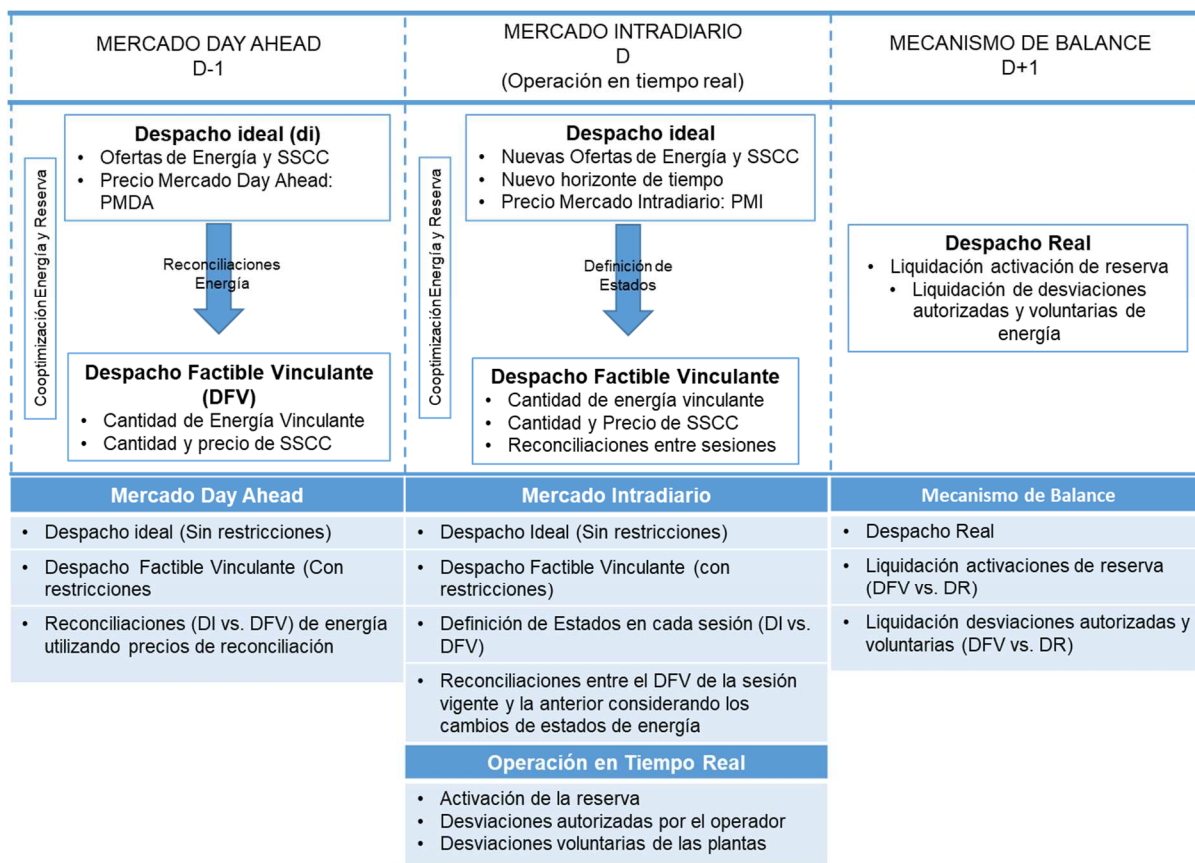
MERCADO DAY AHEAD
D-1

MERCADO INTRADIARIO
D
(Operación en tiempo real)

MECANISMO DE BALANCE
D+1

Cooptimización Energía y Reserva

Despacho ideal (di)
• Ofertas de Energía y SSCC
• Precio Mercado Day Ahead: PMDA

Reconciliaciones Energía

Despacho Factible Vinculante (DFV)
• Cantidad de Energía Vinculante
• Cantidad y precio de SSCC

Cooptimización Energía y Reserva

Despacho ideal
• Nuevas Ofertas de Energía y SSCC
• Nuevo horizonte de tiempo
• Precio Mercado Intradiario: PMI

Definición de Estados

Despacho Factible Vinculante
• Cantidad de energía vinculante
• Cantidad y Precio de SSCC
• Reconciliaciones entre sesiones

Despacho Real
• Liquidación activación de reserva
• Liquidación de desviaciones autorizadas y voluntarias de energía

Mercado Day Ahead
• Despacho ideal (Sin restricciones)
• Despacho Factible Vinculante (Con restricciones
• Reconciliaciones (DI vs. DFV) de energía utilizando precios de reconciliación

Mercado Intradiario
• Despacho Ideal (Sin restricciones)
• Despacho Factible Vinculante (con restricciones)
• Definición de Estados en cada sesión (DI vs. DFV)
• Reconciliaciones entre el DFV de la sesión vigente y la anterior considerando los cambios de estados de energía

Operación en Tiempo Real
• Activación de la reserva
• Desviaciones autorizadas por el operador
• Desviaciones voluntarias de las plantas

Mecanismo de Balance
• Despacho Real
• Liquidación activaciones de reserva (DFV vs. DR)
• Liquidación desviaciones autorizadas y voluntarias (DFV vs. DR)